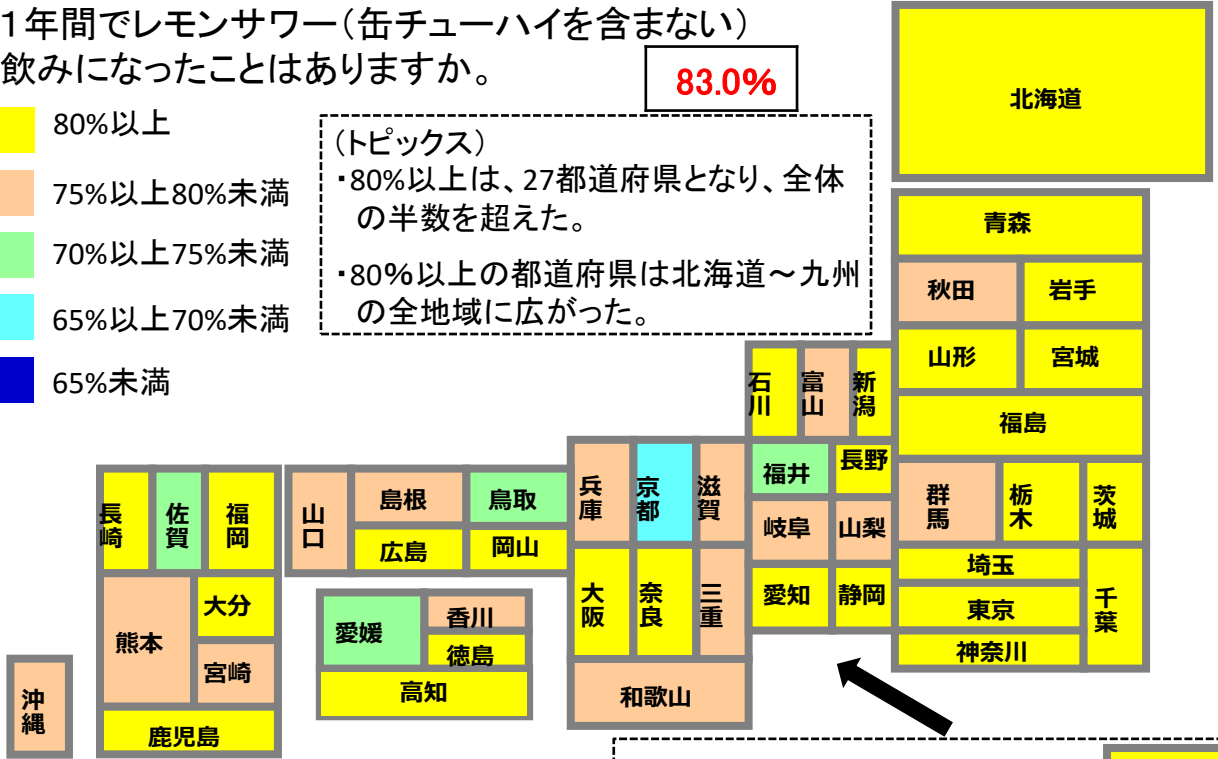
1年間でレモンサワー（缶チューハイを含まない）飲みになったことはありますか。

83.0%

80%以上

75%以上80%未満

70%以上75%未満

65%以上70%未満

65%未満

（トピックス）
・80%以上は、27都道府県となり、全体の半数を超えた。

・80%以上の都道府県は北海道～九州の全地域に広がった。

北海道
青森
秋田
岩手
山形
宮城
福島
石川
富山
新潟
福井
長野
群馬
栃木
茨城
岐阜
山梨
埼玉
千葉
東京
神奈川
愛知
静岡
兵庫
京都
滋賀
大阪
奈良
三重
和歌山
山口
島根
鳥取
広島
岡山
愛媛
香川
徳島
高知
長崎
佐賀
福岡
大分
熊本
宮崎
鹿児島
沖縄